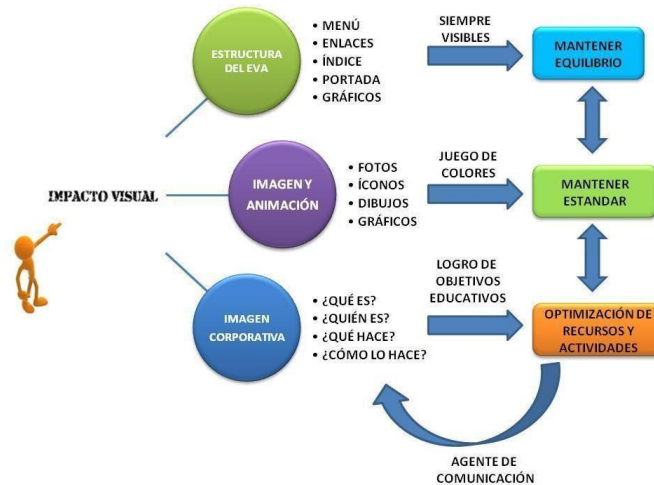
IMPACTO VISUAL

ESTRUCTURA DEL EVA

• MENÚ
• ENLACES
• ÍNDICE
• PORTADA
• GRÁFICOS

SIEMPRE VISIBLES

MANTENER EQUILIBRIO

IMAGEN Y ANIMACIÓN

• FOTOS
• ÍCONOS
• DIBUJOS
• GRÁFICOS

JUEGO DE COLORES

MANTENER ESTANDAR

IMAGEN CORPORATIVA

• ¿QUÉ ES?
• ¿QUIÉN ES?
• ¿QUÉ HACE?
• ¿CÓMO LO HACE?

LOGRO DE OBJETIVOS EDUCATIVOS

OPTIMIZACIÓN DE RECURSOS Y ACTIVIDADES

AGENTE DE COMUNICACIÓN